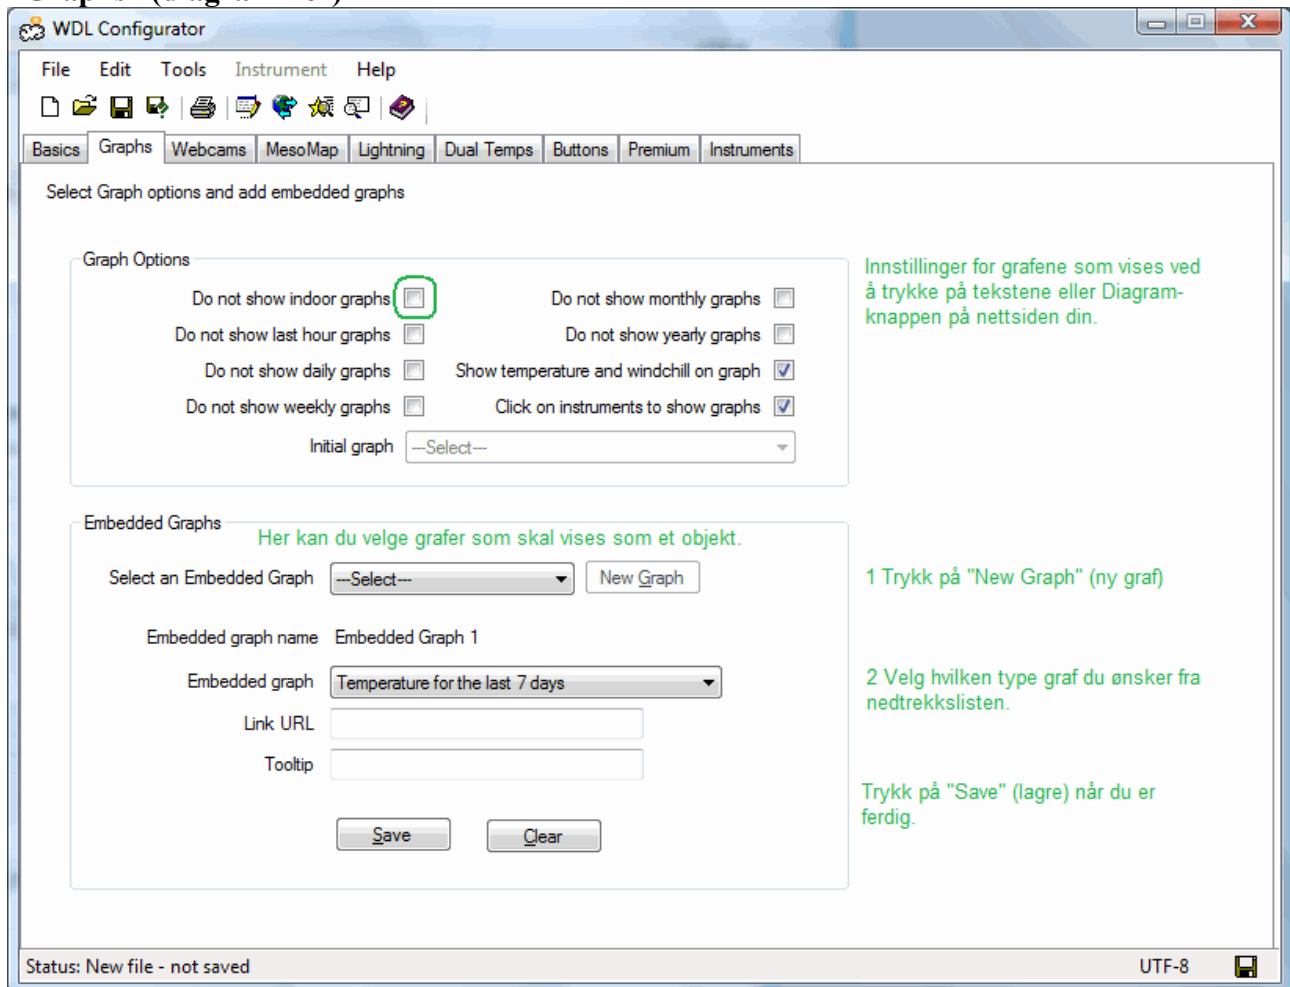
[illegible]

WDL Configurator

File Edit Tools Instrument Help

Basics Graphs Webcams MesoMap Lightning Dual Temps Buttons Premium Instruments

Select Graph options and add embedded graphs

Graph Options

Do not show indoor graphs

Do not show last hour graphs

Do not show daily graphs

Do not show weekly graphs

Do not show monthly graphs

Do not show yearly graphs

Show temperature and windchill on graph

Click on instruments to show graphs

Initial graph --Select--

Innstillinger for grafene som vises ved å trykke på tekstene eller Diagram-knappen på nettsiden din.

Embedded Graphs

Her kan du velge grafer som skal vises som et objekt.

Select an Embedded Graph --Select-- New Graph

1 Trykk på "New Graph" (ny graf)

Embedded graph name Embedded Graph 1

Embedded graph Temperature for the last 7 days

2 Velg hvilken type graf du ønsker fra nedtrekkslisten.

Link URL

Tooltip

Trykk på "Save" (lagre) når du er ferdig.

Save Clear

Status: New file - not saved

UTF-8